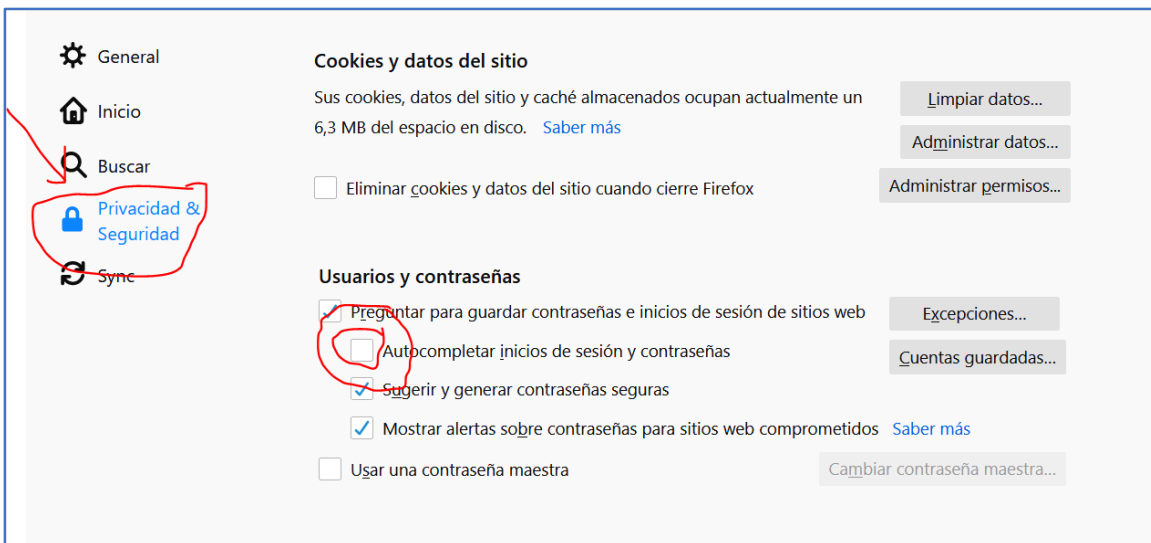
General

Inicio

Buscar

Privacidad & Seguridad

Sync

Cookies y datos del sitio

Sus cookies, datos del sitio y caché almacenados ocupan actualmente un 6,3 MB del espacio en disco. Saber más

Limpiar datos...

Administrar datos...

Eliminar cookies y datos del sitio cuando cierre Firefox

Administrar permisos...

Usuarios y contraseñas

Preguntar para guardar contraseñas e inicios de sesión de sitios web

Excepciones...

Autocompletar inicios de sesión y contraseñas

Cuentas guardadas...

Sugerir y generar contraseñas seguras

Mostrar alertas sobre contraseñas para sitios web comprometidos Saber más

Usar una contraseña maestra

Cambiar contraseña maestra...